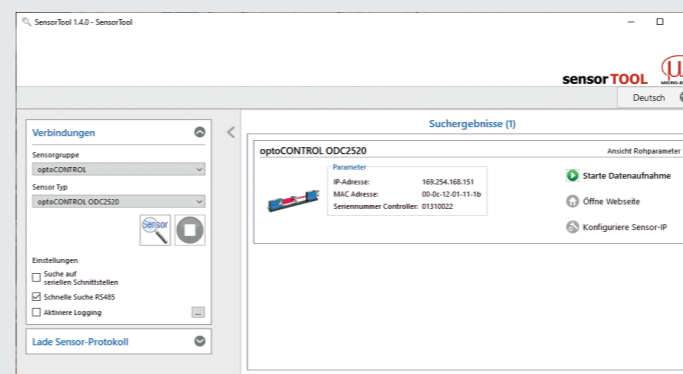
SensorTool 1.4.0 - SensorTool

sensorTOOL

Deutsch

Verbindungen

Sensorgruppe

optoCONTROL

Sensor Typ

optoCONTROL ODC2520

Sensor

Einstellungen

Suche auf seriellen Schnittstellen

Schnelle Suche RS485

Aktiviere Logging

...

Lade Sensor-Protokoll

Suchergebnisse (1)

optoCONTROL ODC2520

Ansicht Rohparameter

Parameter

IP-Adresse: 169.254.168.151

MAC Adresse: 00-0c-12-01-11-1b

Seriennummer Controller: 01310022

Starte Datenaufnahme

Öffne Webseite

Konfiguriere Sensor-IP